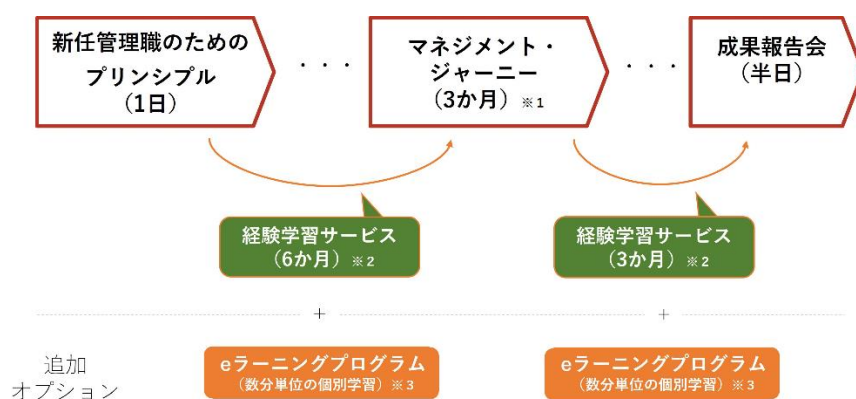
新任管理職のための
プリンシプル
（1日）

・・・

マネジメント・
ジャーニー
（3か月）※1

・・・

成果報告会
（半日）

経験学習サービス
（6か月）※2

経験学習サービス
（3か月）※2

＋

＋

追加
オプション

eラーニングプログラム
（数分単位の個別学習）※3

eラーニングプログラム
（数分単位の個別学習）※3